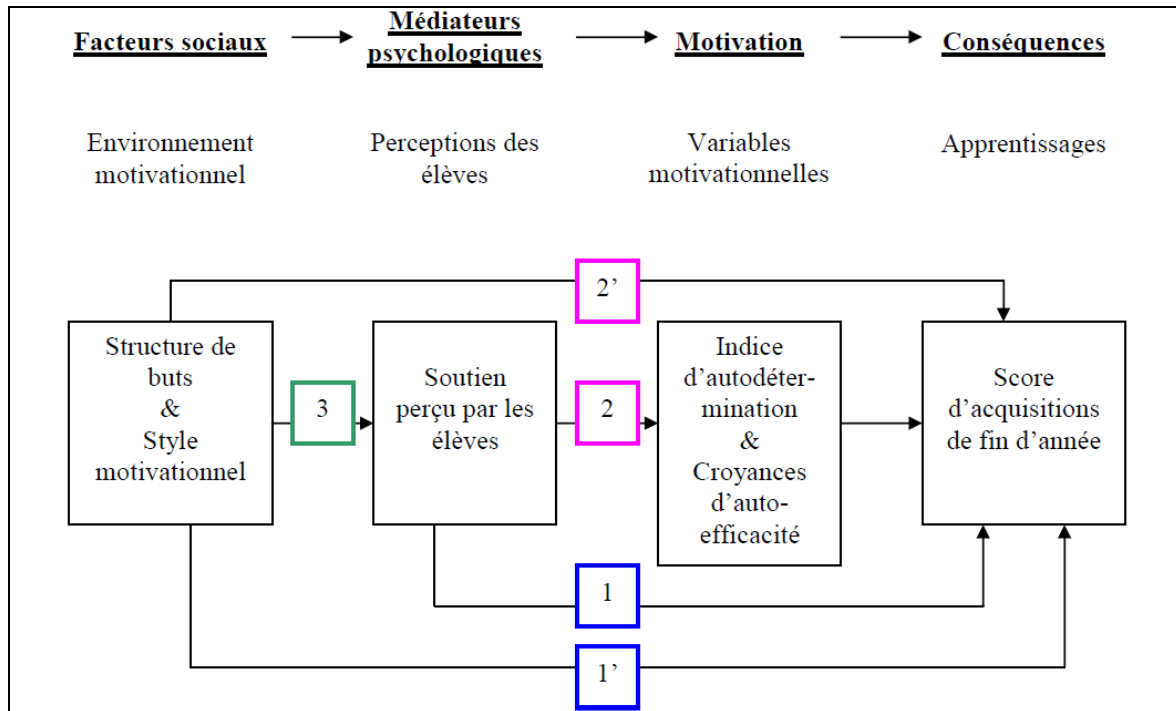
Facteurs sociaux → Médiateurs psychologiques → Motivation → Conséquences

Environnement motivationnel

Perceptions des élèves

Variables motivationnelles

Apprentissages

2'

Structure de buts & Style motivationnel

3

Soutien perçu par les élèves

2

Indice d'autodétermination & Croyances d'auto-efficacité

Score d'acquisitions de fin d'année

1

1'